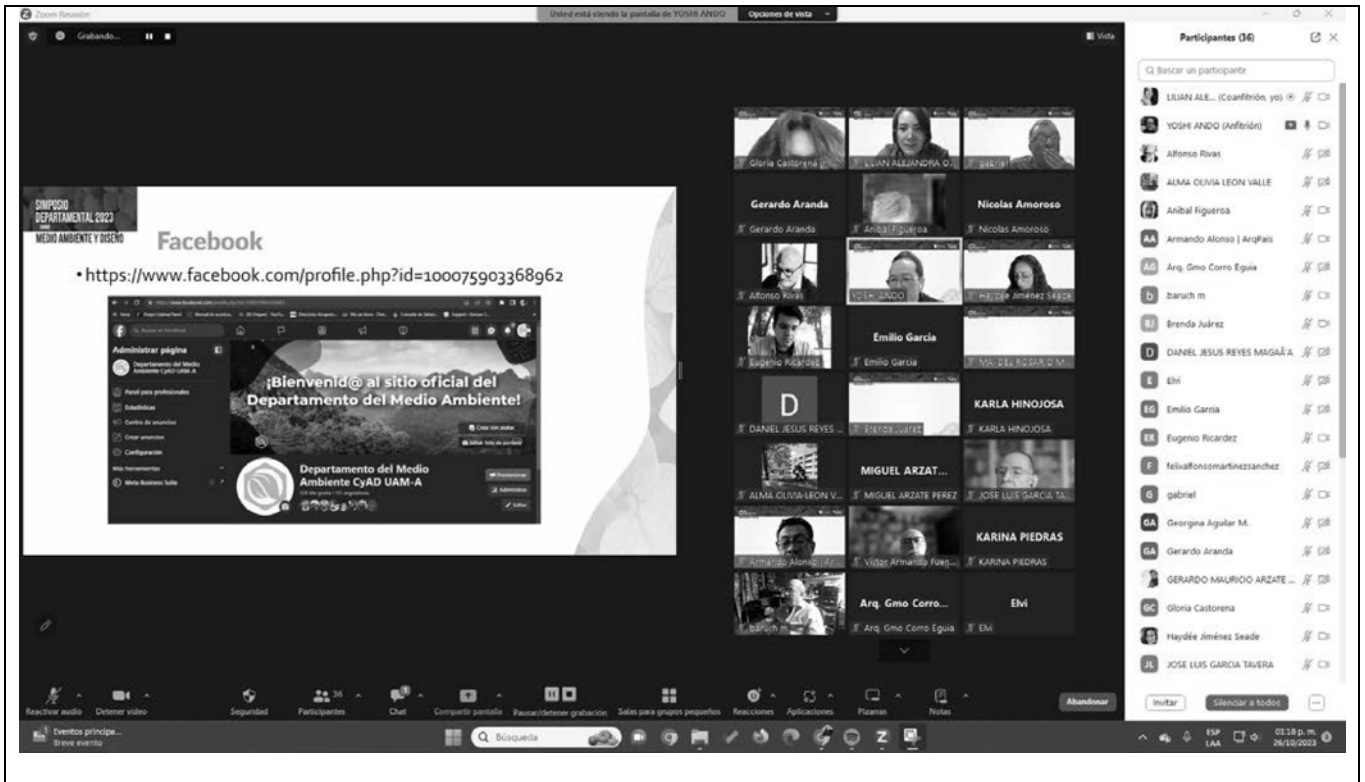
Zoom Reunión

Usted está viendo la pantalla de YOSHI ANDO   Opciones de vista

Grabando...

Vista

Participantes (36)

Buscar un participante

LILIAN ALE... (Coanfitrión, yo)
YOSHI ANDO (Anfitrión)
Alfonso Rivas
ALMA OLIVIA LEON VALLE
Anibal Figueroa
Armando Alonso | ArqPais
Arq. Gmo Corro Eguia
baruch m
Brenda Juárez
DANIEL JESUS REYES MAGAÃ'A
Elvi
Emilio Garcia
Eugenio Ricardez
felixalfonsomartinezsanchez
gabriel
Georgina Aguilar M.
Gerardo Aranda
GERARDO MAURICIO ARZATE ...
Gloria Castorena
Haydée Jiménez Seade
JOSE LUIS GARCIA TAVERA

Invitar   Silenciar a todos

SIMPOSIO DEPARTAMENTAL 2023
MEDIO AMBIENTE Y DISEÑO

Facebook

• https://www.facebook.com/profile.php?id=100075903368962

Administrar página
Departamento del Medio Ambiente CyAD UAM-A
Panel para profesionales
Estadísticas
Centro de anuncios
Crear anuncios
Configuración
Meta Business Suite

¡Bienvenid@ al sitio oficial del Departamento del Medio Ambiente!

Departamento del Medio Ambiente CyAD UAM-A

Gloria Castorena
LILIAN ALEJANDRA O...
gabriel
Gerardo Aranda
Gerardo Aranda
Anibal Figueroa
Nicolas Amoroso
Nicolas Amoroso
Alfonso Rivas
YOSHI ANDO
Haydée Jiménez Seade
Eugenio Ricardez
Emilio Garcia
Emilio Garcia
MA. DEL ROSARIO M...
D
DANIEL JESUS REYES ...
Brenda Juárez
KARLA HINOJOSA
KARLA HINOJOSA
ALMA OLIVIA LEON V...
MIGUEL ARZAT...
MIGUEL ARZATE PEREZ
JOSE LUIS GARCIA TA...
Armando Alonso | Ar...
Victor Armando Fuen...
KARINA PIEDRAS
KARINA PIEDRAS
baruch m
Arq. Gmo Corro...
Arq. Gmo Corro Eguia
Elvi
Elvi

Reactivar audio   Detener video   Seguridad   Participantes 36   Chat   Compartir pantalla   Pausar/detener grabación   Salas para grupos pequeños   Reacciones   Aplicaciones   Pizarras   Notas   Abandonar

Eventos principa...
Breve evento

Búsqueda

ESP LAA   01:18 p. m. 26/10/2023